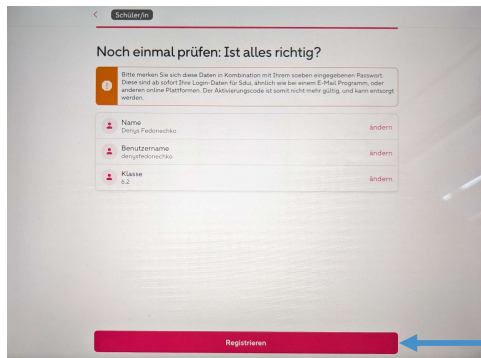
< Schüler/in

Noch einmal prüfen: Ist alles richtig?

Bitte merken Sie sich diese Daten in Kombination mit Ihrem soeben eingegebenen Passwort. Diese sind ab sofort Ihre Login-Daten für Sdui, ähnlich wie bei einem E-Mail Programm, oder anderen online Plattformen. Der Aktivierungscode ist somit nicht mehr gültig, und kann entsorgt werden.

Name
Denys Fedonechko
ändern

Benutzername
denysfedonechko
ändern

Klasse
6.2
ändern

Registrieren